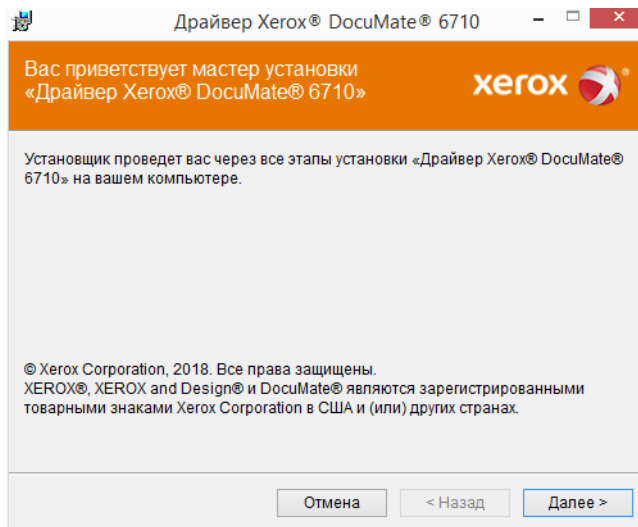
Драйвер Xerox® DocuMate® 6710

Вас приветствует мастер установки «Драйвер Xerox® DocuMate® 6710»

xerox

Установщик проведет вас через все этапы установки «Драйвер Xerox® DocuMate® 6710» на вашем компьютере.

© Xerox Corporation, 2018. Все права защищены.
XEROX®, XEROX and Design® и DocuMate® являются зарегистрированными товарными знаками Xerox Corporation в США и (или) других странах.

Отмена
< Назад
Далее >